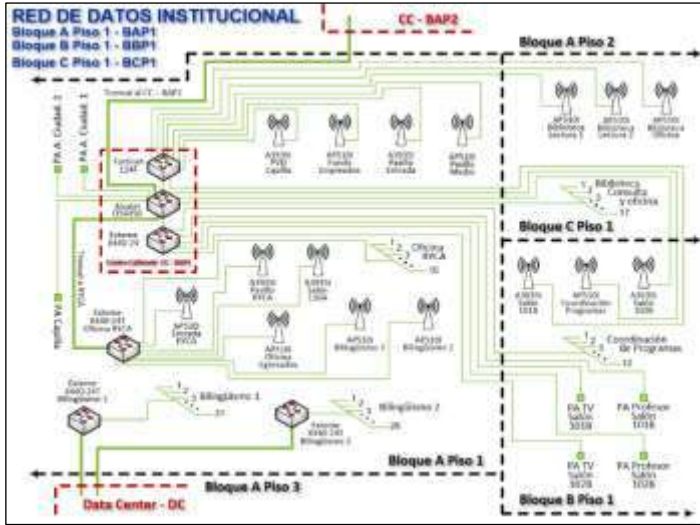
RED DE DATOS INSTITUCIONAL
Bloque A Piso 1 - BAP1
Bloque B Piso 1 - BBP1
Bloque C Piso 1 - BCP1

CC - BAP2

Bloque A Piso 2

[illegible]

AP5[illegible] Biblioteca Lectura 1
AP5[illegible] Biblioteca Lectura 2
AP5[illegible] Biblioteca Oficina

AP5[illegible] Pasillo Capilla
AP5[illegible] Pasillo Impresoras
AP5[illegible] Pasillo Entrada
AP5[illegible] Pasillo Medio

Fortinet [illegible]
Router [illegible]
Extreme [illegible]

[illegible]

Biblioteca Consulta y oficina
17

Bloque C Piso 1

PA A Ciudad 1
PA A Ciudad 2
PA Capilla

Oficina RYCA
11

AP5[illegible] Pasillo RYCA
AP5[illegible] Salón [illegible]
AP5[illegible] Entrada RYCA
AP5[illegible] Oficina Egresados
AP5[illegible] Bilingüismo 1
AP5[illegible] Bilingüismo 2

Extreme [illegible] Oficina RYCA

AP5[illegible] Salón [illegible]
AP5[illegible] Coordinación Programas
AP5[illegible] Salón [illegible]

Coordinación de Programas
12

Extreme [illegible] Bilingüismo 1

Bilingüismo 1
27

Extreme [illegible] Bilingüismo 2

Bilingüismo 2
26

PA TV Salón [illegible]
PA Profesor Salón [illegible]
PA TV Salón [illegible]
PA Profesor Salón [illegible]

Bloque A Piso 1

Bloque A Piso 3

Data Center - DC

Bloque B Piso 1